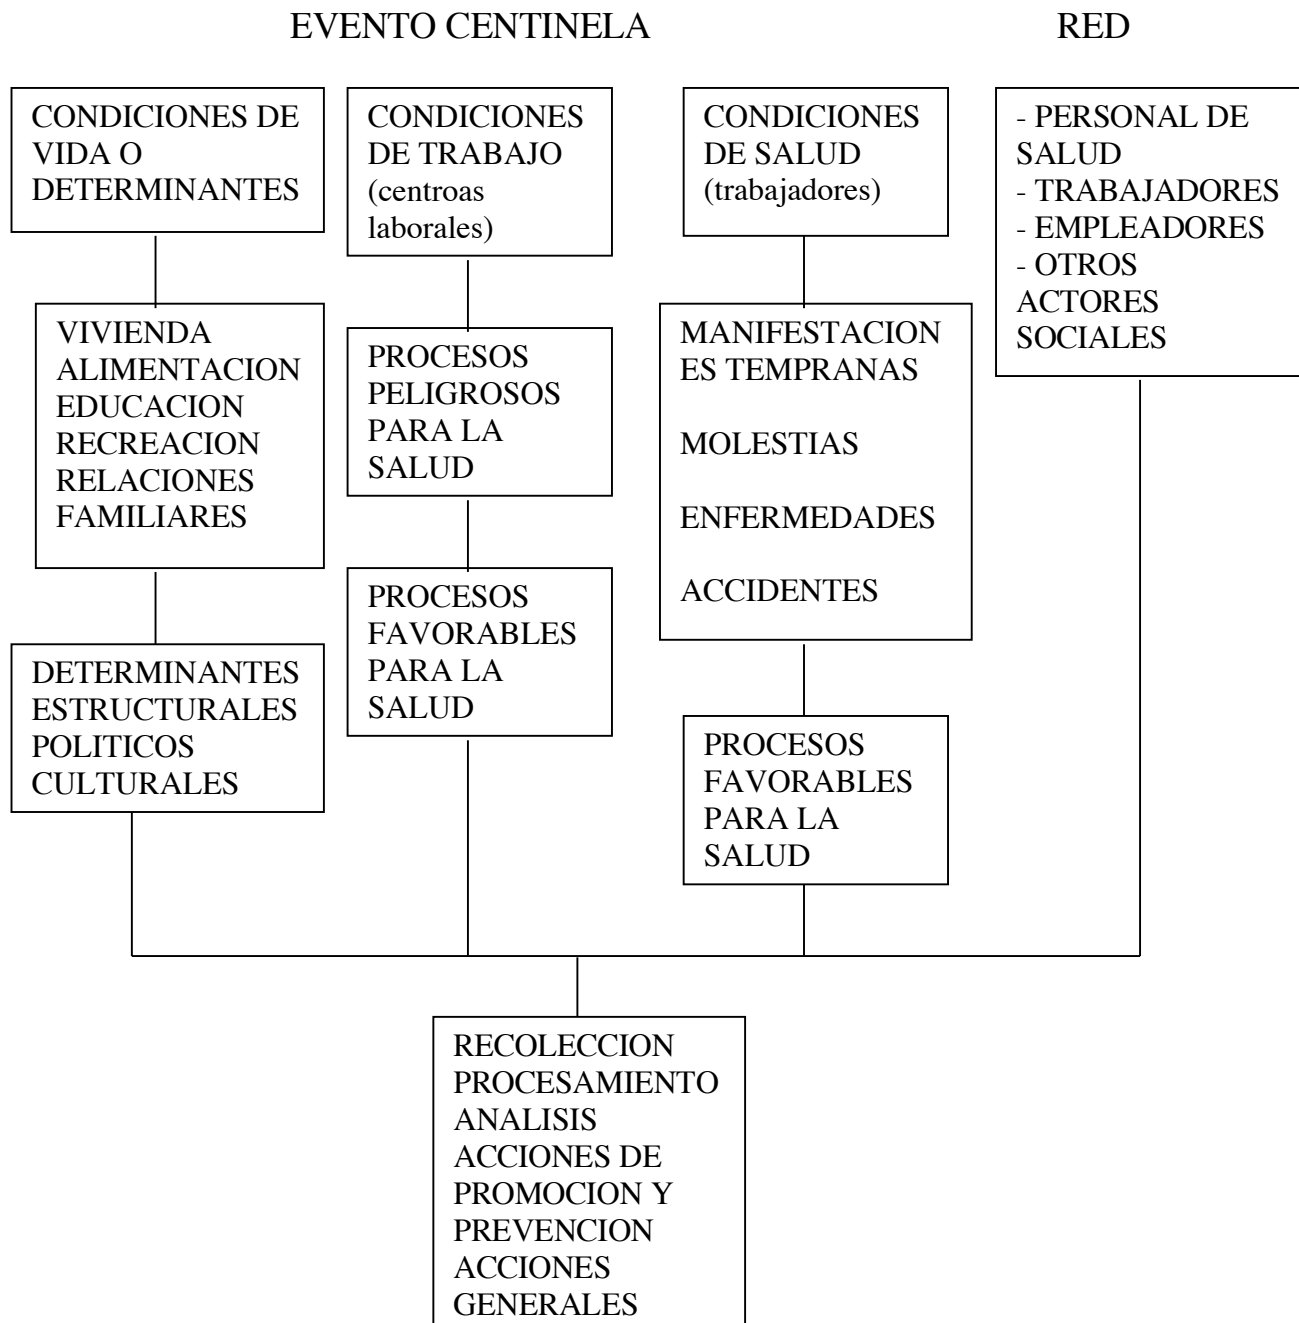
EVENTO CENTINELA

RED

CONDICIONES DE VIDA O DETERMINANTES

VIVIENDA
ALIMENTACION
EDUCACION
RECREACION
RELACIONES FAMILIARES

DETERMINANTES ESTRUCTURALES
POLITICOS
CULTURALES

CONDICIONES DE TRABAJO (centroas laborales)

PROCESOS PELIGROSOS PARA LA SALUD

PROCESOS FAVORABLES PARA LA SALUD

CONDICIONES DE SALUD (trabajadores)

MANIFESTACIONES TEMPRANAS

MOLESTIAS

ENFERMEDADES

ACCIDENTES

PROCESOS FAVORABLES PARA LA SALUD

- PERSONAL DE SALUD
- TRABAJADORES
- EMPLEADORES
- OTROS ACTORES SOCIALES

RECOLECCION
PROCESAMIENTO
ANALISIS
ACCIONES DE PROMOCION Y PREVENCION
ACCIONES GENERALES